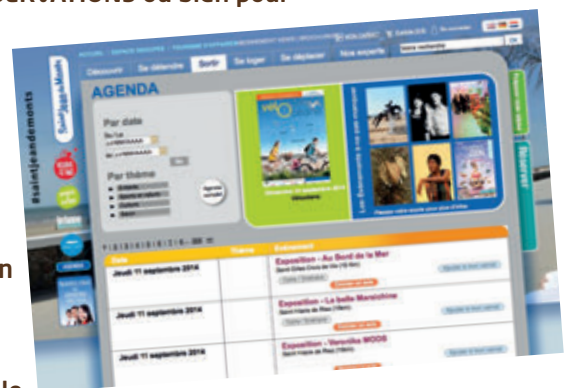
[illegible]ervations ou bien pour

Découvrir   Se détendre   Sortir   Se loger   Se déplacer   Nos experts

AGENDA

Par date

Par thème

#saintjeandemonts

Saint Jean de Monts

Jeudi 11 septembre 2014

Exposition - Au Bord de la Mer

Jeudi 11 septembre 2014

Exposition - La belle Maraîchine

Jeudi 11 septembre 2014

Exposition - Veronika MOOS

Réservez

n

le